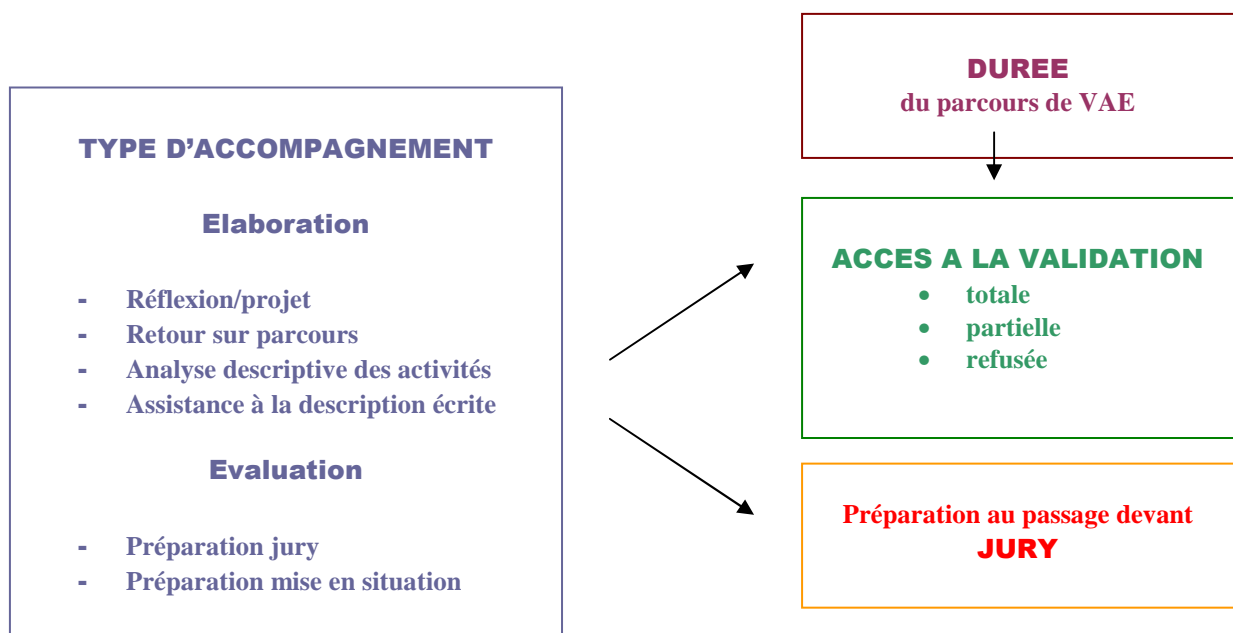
TYPE D'ACCOMPAGNEMENT

Elaboration

- Réflexion/projet
- Retour sur parcours
- Analyse descriptive des activités
- Assistance à la description écrite

Evaluation

- Préparation jury
- Préparation mise en situation

DUREE
du parcours de VAE

ACCES A LA VALIDATION
• totale
• partielle
• refusée

Préparation au passage devant
JURY